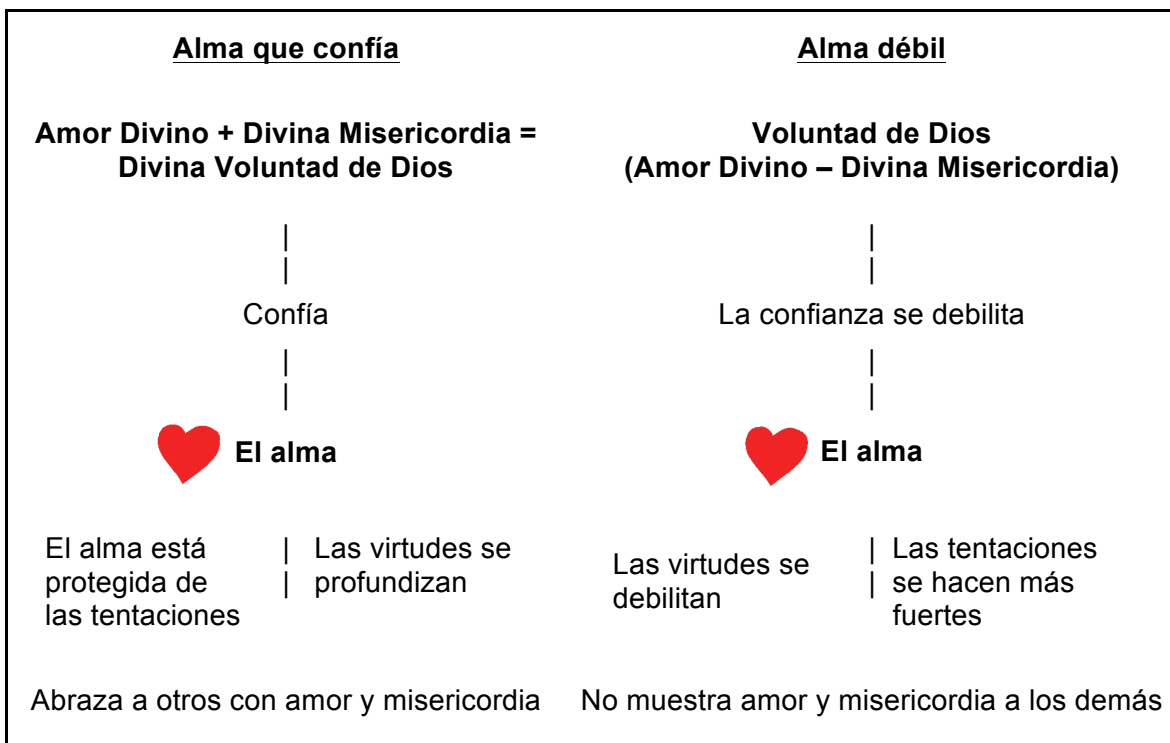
**Alma que confía**

**Amor Divino + Divina Misericordia = Divina Voluntad de Dios**

|
|

Confía

|
|

**El alma**

El alma está protegida de las tentaciones | Las virtudes se profundizan

Abraza a otros con amor y misericordia

**Alma débil**

**Voluntad de Dios (Amor Divino – Divina Misericordia)**

|
|

La confianza se debilita

|
|

**El alma**

Las virtudes se debilitan | Las tentaciones se hacen más fuertes

No muestra amor y misericordia a los demás